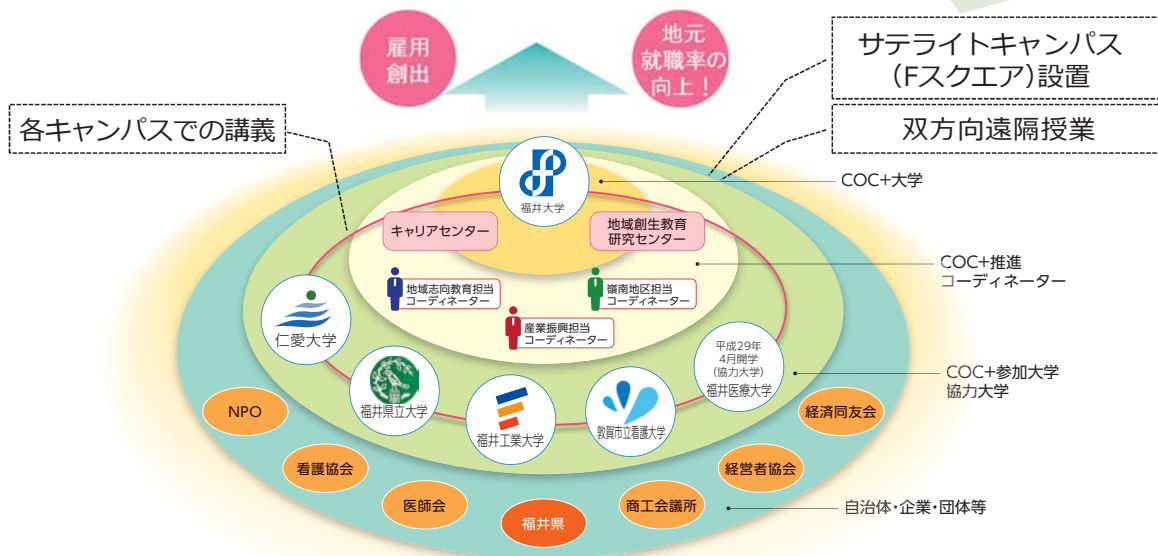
雇用創出

地元就職率の向上！

サテライトキャンパス（Fスクエア）設置

双方向遠隔授業

各キャンパスでの講義

福井大学

COC+大学

キャリアセンター

地域創生教育研究センター

COC+推進コーディネーター

地域志向教育担当コーディネーター

嶺南地区担当コーディネーター

産業振興担当コーディネーター

仁愛大学

平成29年4月開学（協力大学）福井医療大学

COC+参加大学
協力大学

福井県立大学

福井工業大学

敦賀市立看護大学

NPO

経済同友会

看護協会

経営者協会

医師会

商工会議所

福井県

自治体・企業・団体等